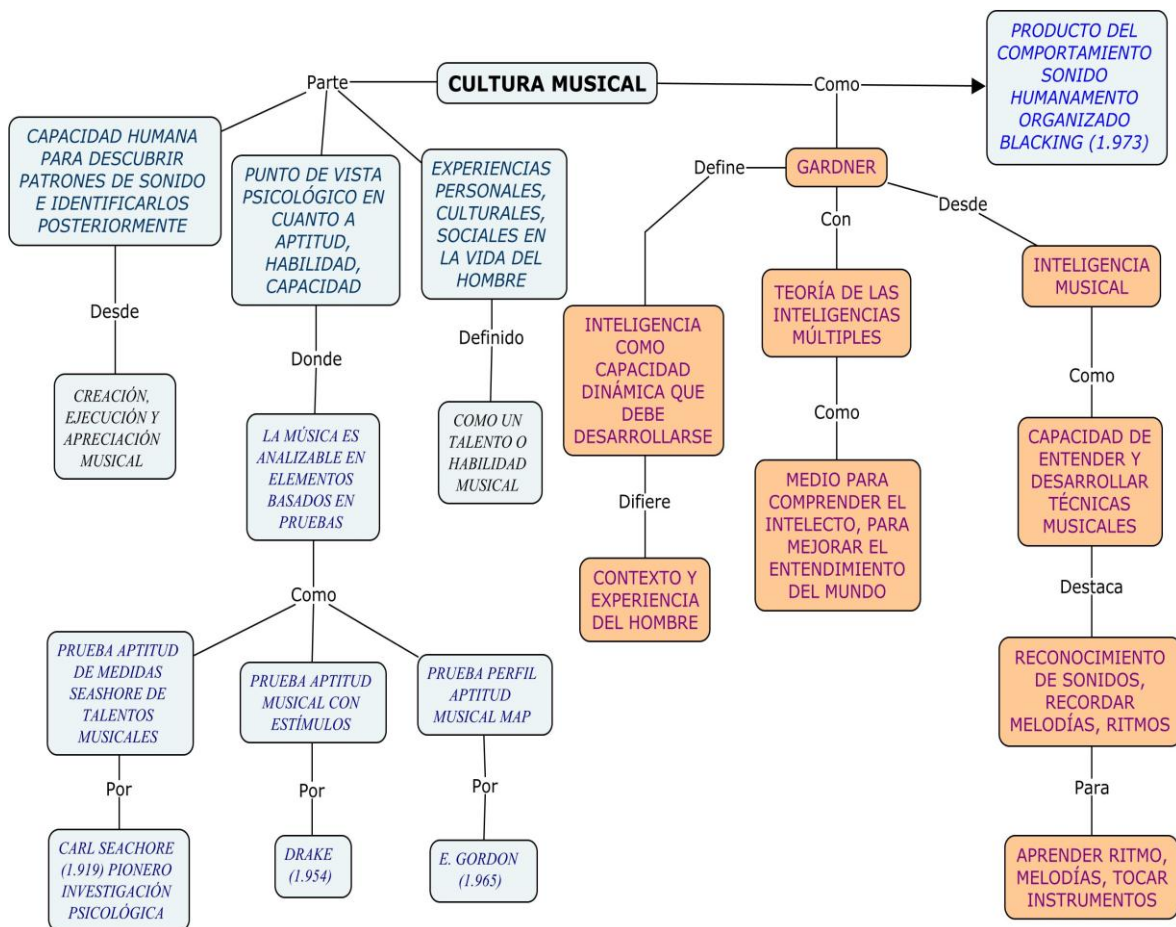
CULTURA MUSICAL

Parte

CAPACIDAD HUMANA PARA DESCUBRIR PATRONES DE SONIDO E IDENTIFICARLOS POSTERIORMENTE

Desde

CREACIÓN, EJECUCIÓN Y APRECIACIÓN MUSICAL

PUNTO DE VISTA PSICOLÓGICO EN CUANTO A APTITUD, HABILIDAD, CAPACIDAD

Donde

LA MÚSICA ES ANALIZABLE EN ELEMENTOS BASADOS EN PRUEBAS

Como

PRUEBA APTITUD DE MEDIDAS SEASHORE DE TALENTOS MUSICALES

Por

CARL SEACHORE (1.919) PIONERO INVESTIGACIÓN PSICOLÓGICA

PRUEBA APTITUD MUSICAL CON ESTÍMULOS

Por

DRAKE (1.954)

PRUEBA PERFIL APTITUD MUSICAL MAP

Por

E. GORDON (1.965)

EXPERIENCIAS PERSONALES, CULTURALES, SOCIALES EN LA VIDA DEL HOMBRE

Definido

COMO UN TALENTO O HABILIDAD MUSICAL

Como

PRODUCTO DEL COMPORTAMIENTO SONIDO HUMANAMENTO ORGANIZADO BLACKING (1.973)

GARDNER

Define

INTELIGENCIA COMO CAPACIDAD DINÁMICA QUE DEBE DESARROLLARSE

Difiere

CONTEXTO Y EXPERIENCIA DEL HOMBRE

Con

TEORÍA DE LAS INTELIGENCIAS MÚLTIPLES

Como

MEDIO PARA COMPRENDER EL INTELECTO, PARA MEJORAR EL ENTENDIMIENTO DEL MUNDO

Desde

INTELIGENCIA MUSICAL

Como

CAPACIDAD DE ENTENDER Y DESARROLLAR TÉCNICAS MUSICALES

Destaca

RECONOCIMIENTO DE SONIDOS, RECORDAR MELODÍAS, RITMOS

Para

APRENDER RITMO, MELODÍAS, TOCAR INSTRUMENTOS